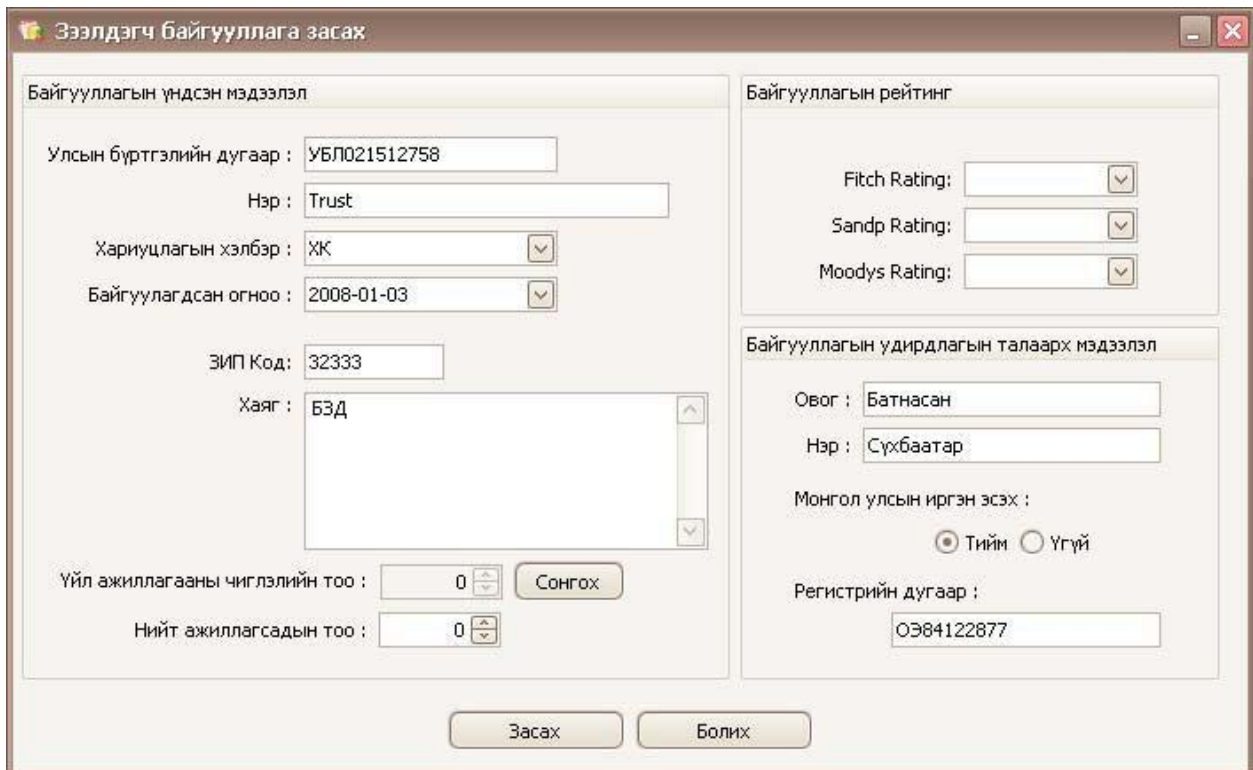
Зээлдэгч байгууллага засах

Байгууллагын үндсэн мэдээлэл

Улсын бүртгэлийн дугаар : УБЛ021512758

Нэр : Trust

Хариуцлагын хэлбэр : ХК

Байгуулагдсан огноо : 2008-01-03

ЗИП Код: 32333

Хаяг : БЗД

Үйл ажиллагааны чиглэлийн тоо : 0 Сонгох

Нийт ажиллагсадын тоо : 0

Байгууллагын рейтинг

Fitch Rating:

Sandp Rating:

Moodys Rating:

Байгууллагын удирдлагын талаарх мэдээлэл

Овог : Батнасан

Нэр : Сүхбаатар

Монгол улсын иргэн эсэх :

Тийм Үгүй

Регистрийн дугаар :

ОЭ84122877

Засах Болих